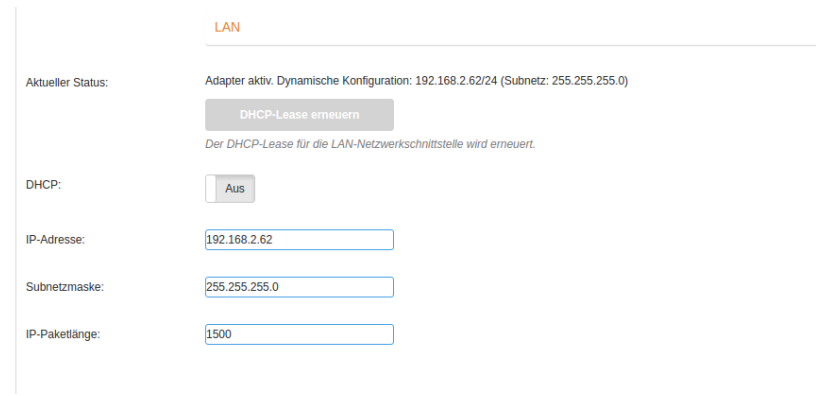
LAN

Aktueller Status:

Adapter aktiv. Dynamische Konfiguration: 192.168.2.62/24 (Subnetz: 255.255.255.0)

DHCP-Lease erneuern

Der DHCP-Lease für die LAN-Netzwerkschnittstelle wird erneuert.

DHCP:

Aus

IP-Adresse:

192.168.2.62

Subnetzmaske:

255.255.255.0

IP-Paketlänge:

1500